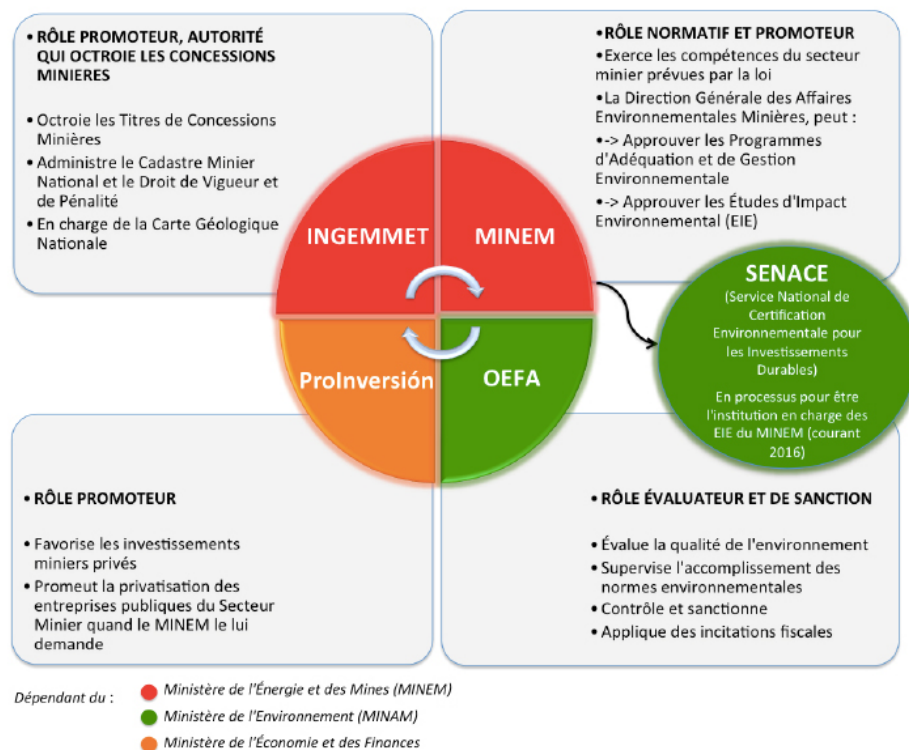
• RÔLE PROMOTEUR, AUTORITÉ QUI OCTROIE LES CONCESSIONS MINIERES

• Octroie les Titres de Concessions Minières
• Administre le Cadastre Minier National et le Droit de Vigueur et de Pénalité
• En charge de la Carte Géologique Nationale

• RÔLE NORMATIF ET PROMOTEUR
• Exerce les compétences du secteur minier prévues par la loi
• La Direction Générale des Affaires Environnementales Minières, peut :
• -> Approuver les Programmes d'Adéquation et de Gestion Environnementale
• -> Approuver les Études d'Impact Environnemental (EIE)

INGEMMET

MINEM

ProInversión

OEFA

SENACE
(Service National de Certification Environnementale pour les Investissements Durables)
En processus pour être l'institution en charge des EIE du MINEM (courant 2016)

• RÔLE PROMOTEUR

• Favorise les investissements miniers privés
• Promeut la privatisation des entreprises publiques du Secteur Minier quand le MINEM le lui demande

• RÔLE ÉVALUATEUR ET DE SANCTION

• Évalue la qualité de l'environnement
• Supervise l'accomplissement des normes environnementales
• Contrôle et sanctionne
• Applique des incitations fiscales

Dépendant du :
Ministère de l'Énergie et des Mines (MINEM)
Ministère de l'Environnement (MINAM)
Ministère de l'Économie et des Finances